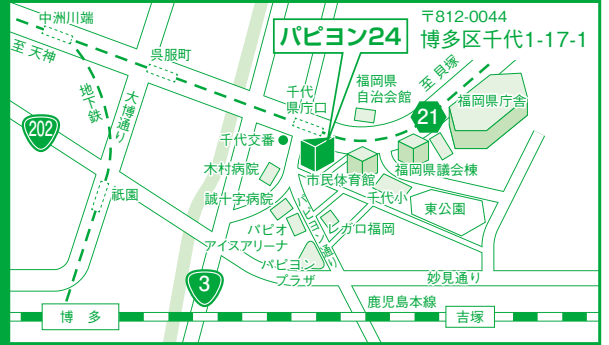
パピヨン24

〒812-0044
博多区千代1-17-1

中洲川端
至 天神
呉服町
地下鉄
大博通り
202
千代県庁口
千代交番
至 貝塚
福岡県自治会館
21
福岡県庁舎
木村病院
市民体育館
福岡県議会棟
誠十字病院
千代小
東公園
祇園
パピオアイスアリーナ
レガロ福岡
パピヨンプラザ
3
妙見通り
鹿児島本線
博多
吉塚